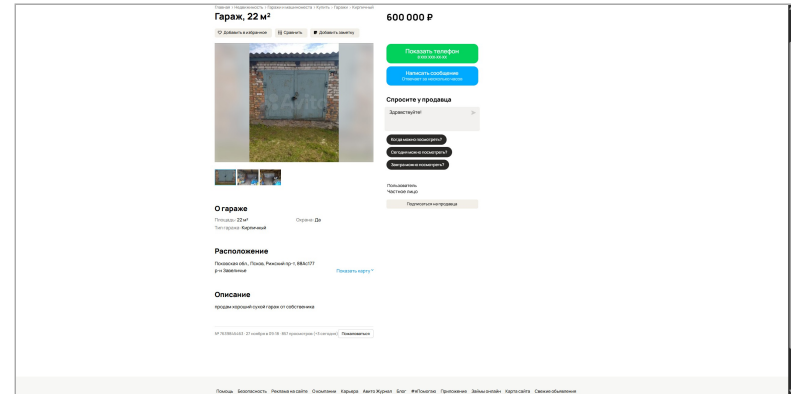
Главная · Недвижимость · Гаражи и машиноместа · Купить · Гаражи · Кирпичный

Гараж, 22 м²

600 000 ₽

Добавить в избранное  Сравнить  Добавить заметку

Показать телефон
8 XXX XXX-XX-XX

Написать сообщение
Отвечает за несколько часов

Спросите у продавца

Здравствуйте!

Когда можно посмотреть?

Сегодня можно посмотреть?

Завтра можно посмотреть?

Пользователь
Частное лицо

Подписаться на продавца

О гараже

Площадь: 22 м²  Охрана: Да

Тип гаража: Кирпичный

Расположение

Псковская обл., Псков, Рижский пр-т, 88А/177
р-н Завеличье

Показать карту

Описание

продам хороший сухой гараж от собственника

№ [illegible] · 27 ноября в 09:16 · 861 просмотр (+3 сегодня)  Пожаловаться

Помощь  Безопасность  Реклама на сайте  О компании  Карьера  Авито Журнал  Блог  #яПомогаю  Приложение  Займы онлайн  Карта сайта  Свежие объявления